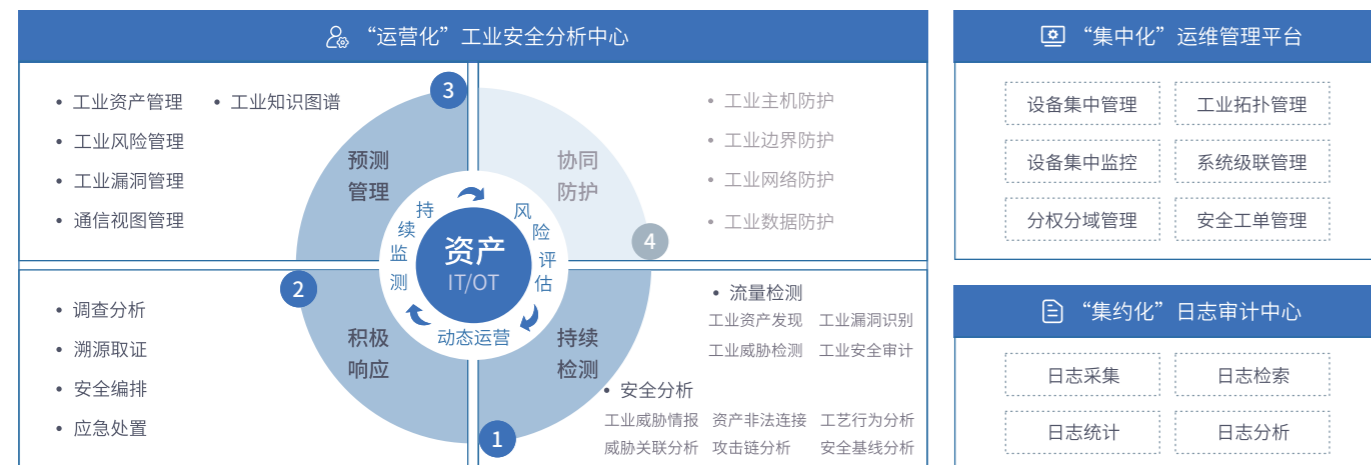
“运营化”工业安全分析中心

• 工业资产管理 • 工业知识图谱
• 工业风险管理
• 工业漏洞管理
• 通信视图管理

3

预测管理

协同防护

• 工业主机防护
• 工业边界防护
• 工业网络防护
• 工业数据防护

4

持续监测

风险评估

资产
IT/OT

动态运营

2

积极响应

持续检测

1

• 调查分析
• 溯源取证
• 安全编排
• 应急处置

• 流量检测
工业资产发现 工业漏洞识别
工业威胁检测 工业安全审计

• 安全分析
工业威胁情报 资产非法连接 工艺行为分析
威胁关联分析 攻击链分析 安全基线分析

“集中化”运维管理平台

设备集中管理
工业拓扑管理
设备集中监控
系统级联管理
分权分域管理
安全工单管理

“集约化”日志审计中心

日志采集
日志检索
日志统计
日志分析